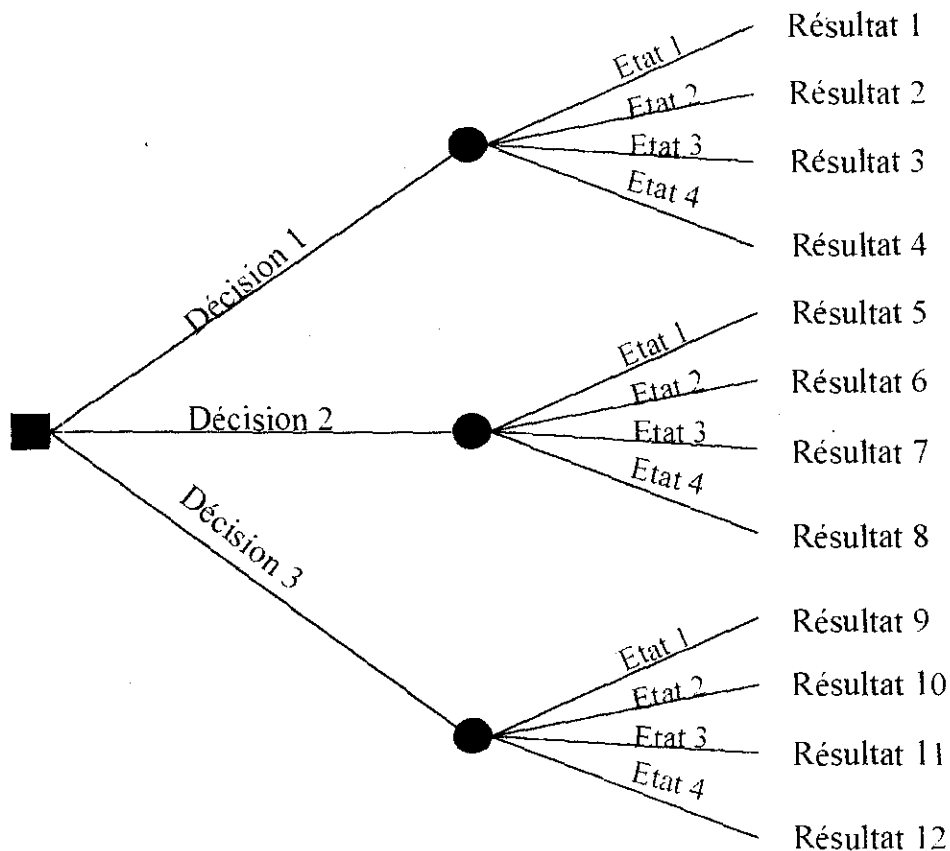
Décision 1
Etat 1
Etat 2
Etat 3
Etat 4
Résultat 1
Résultat 2
Résultat 3
Résultat 4

Décision 2
Etat 1
Etat 2
Etat 3
Etat 4
Résultat 5
Résultat 6
Résultat 7
Résultat 8

Décision 3
Etat 1
Etat 2
Etat 3
Etat 4
Résultat 9
Résultat 10
Résultat 11
Résultat 12